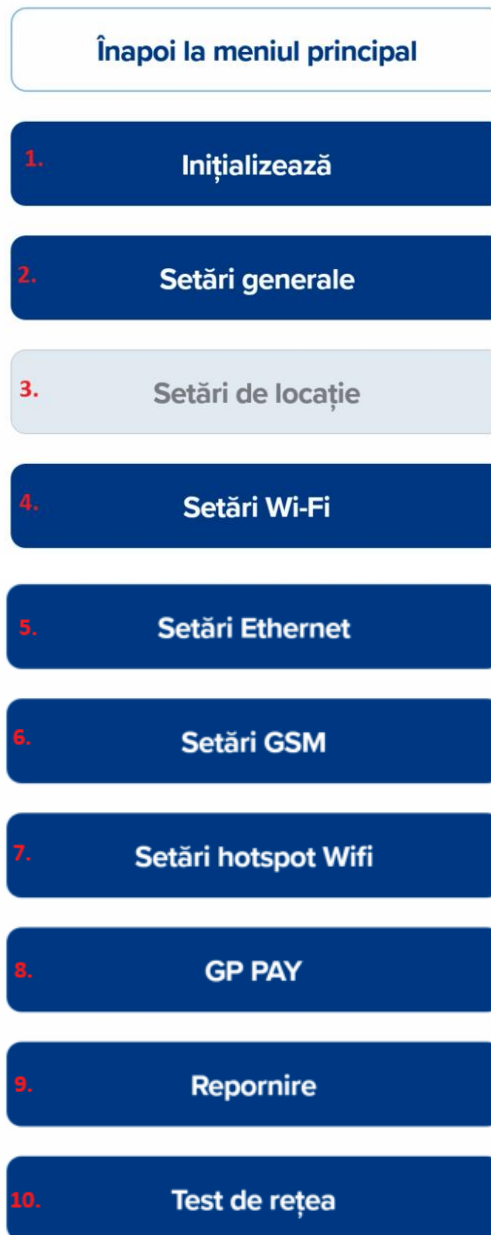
Înapoi la meniul principal

1. Inițializează

2. Setări generale

3. Setări de locație

4. Setări Wi-Fi

5. Setări Ethernet

6. Setări GSM

7. Setări hotspot Wifi

8. GP PAY

9. Repornire

10. Test de rețea